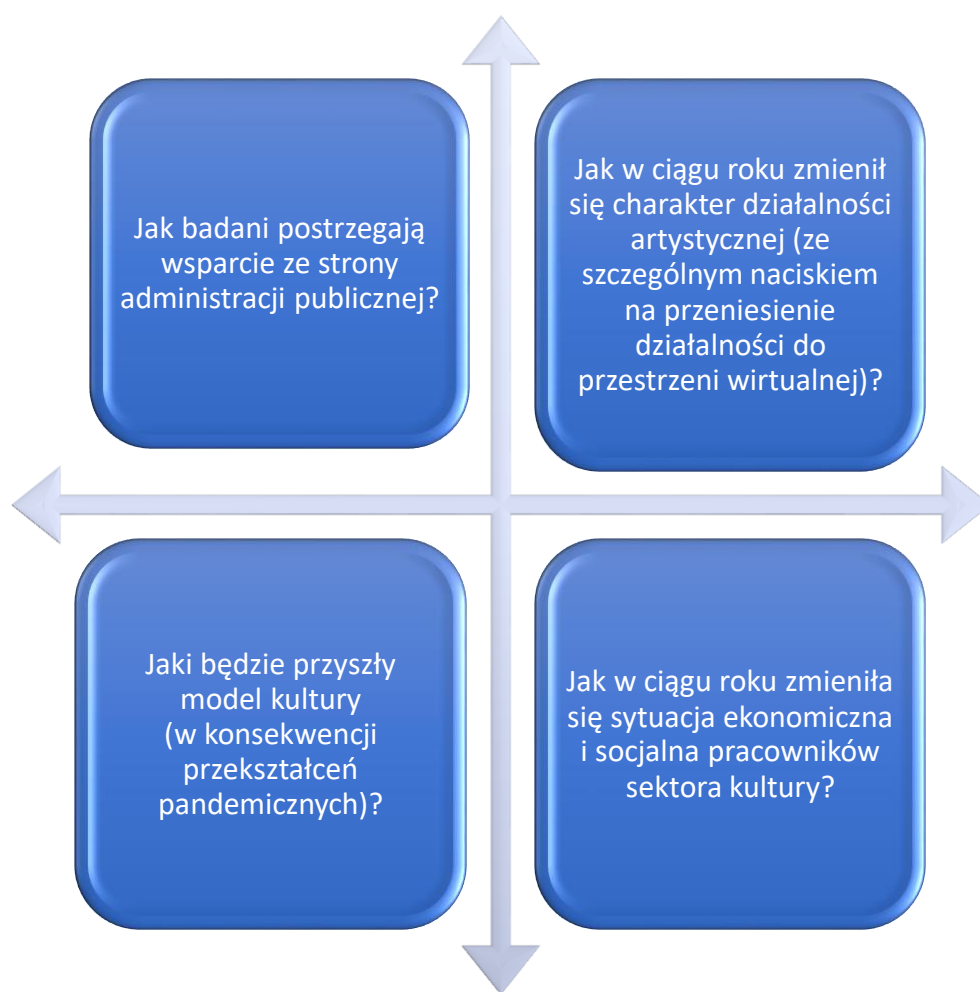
Jak badani postrzegają wsparcie ze strony administracji publicznej?

Jak w ciągu roku zmienił się charakter działalności artystycznej (ze szczególnym naciskiem na przeniesienie działalności do przestrzeni wirtualnej)?

Jaki będzie przyszły model kultury (w konsekwencji przekształceń pandemicznych)?

Jak w ciągu roku zmieniła się sytuacja ekonomiczna i socjalna pracowników sektora kultury?